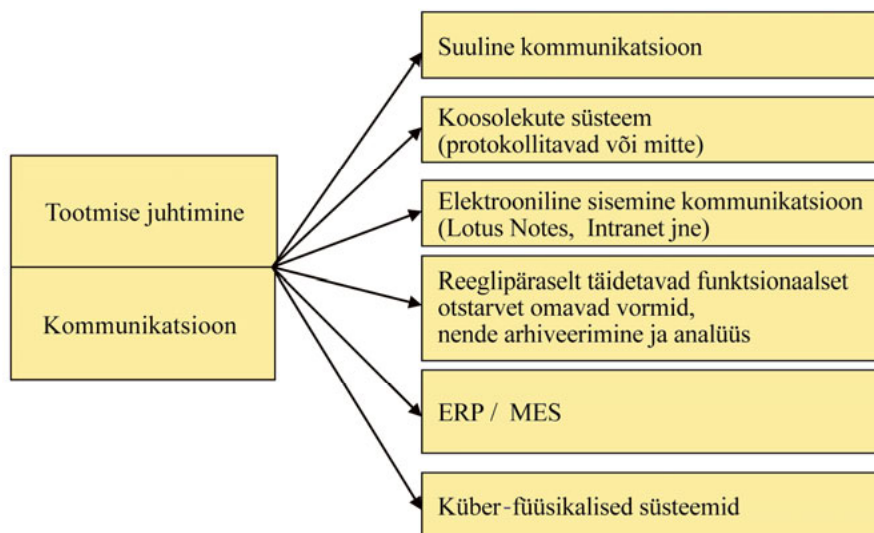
Tootmise juhtimine

Kommunikatsioon

Suuline kommunikatsioon

Koosolekute süsteem
(protokollitavad või mitte)

Elektrooniline sisemine kommunikatsioon
(Lotus Notes, Intranet jne)

Reeglipäraselt täidetavad funktsionaalset
otstarvet omavad vormid,
nende arhiveerimine ja analüüs

ERP / MES

Küber-füüsikalised süsteemid